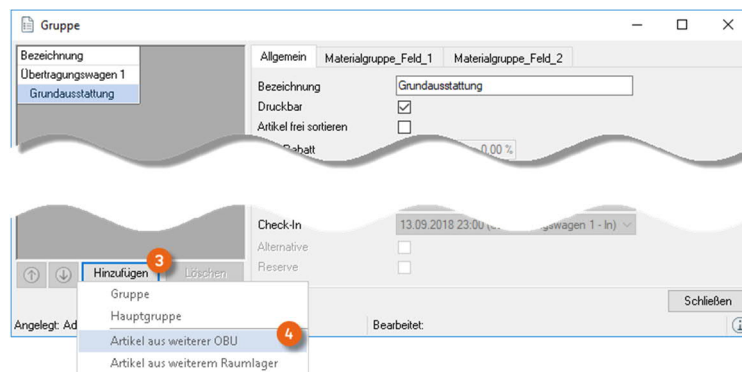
Gruppe

Bezeichnung
Übertragungswagen 1
Grundausstattung

Allgemein | Materialgruppe_Feld_1 | Materialgruppe_Feld_2

Bezeichnung Grundausstattung
Druckbar
Artikel frei sortieren
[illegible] Rabatt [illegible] 0,00 %

Check-In 13.09.2018 23:00 ([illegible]gswagen 1 - In)
Alternative
Reserve

Hinzufügen 3 Löschen

Gruppe
Hauptgruppe
Artikel aus weiterer OBU 4
Artikel aus weiterem Raumlager

Schließen

Angelegt: Ad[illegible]
Bearbeitet: